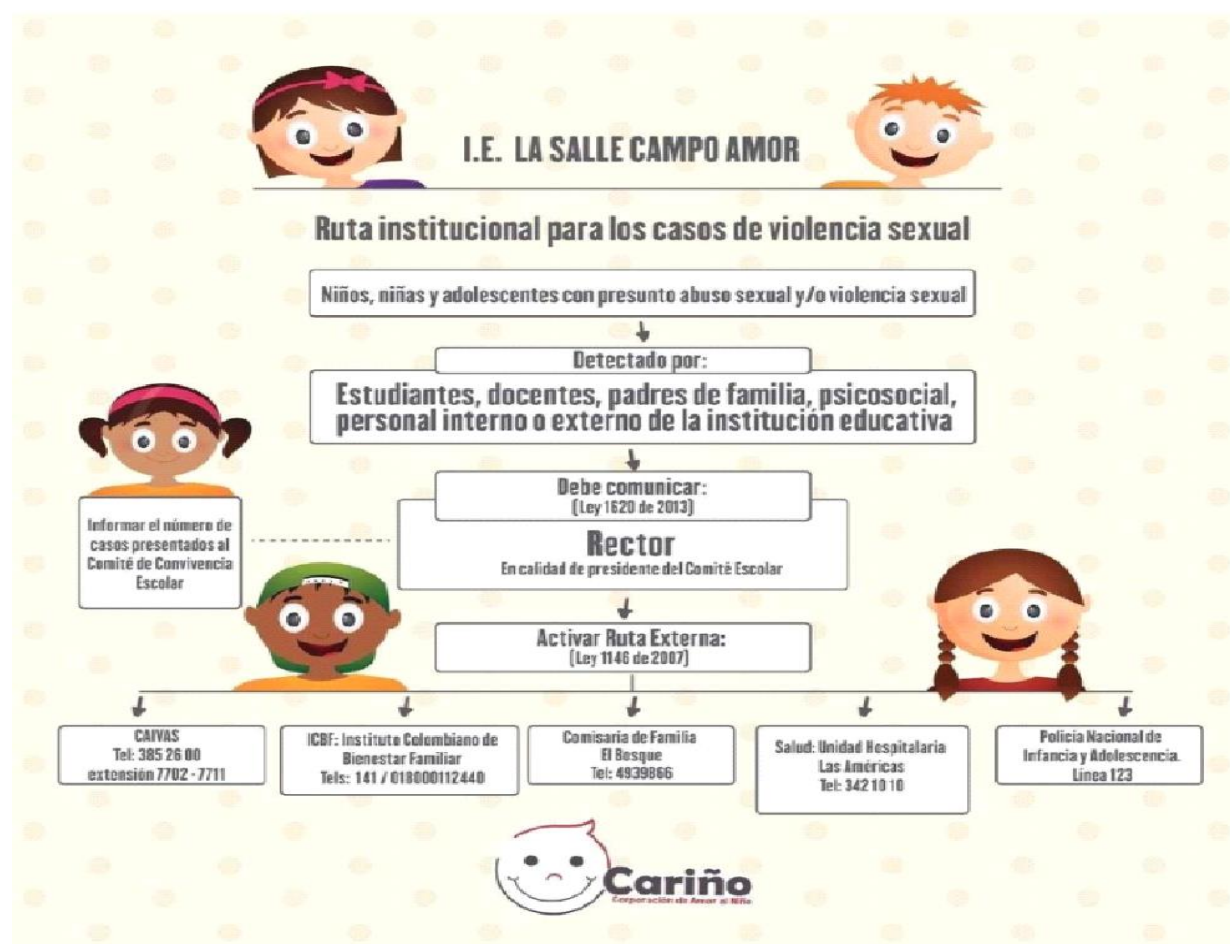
I.E. LA SALLE CAMPO AMOR

Ruta institucional para los casos de violencia sexual

Niños, niñas y adolescentes con presunto abuso sexual y/o violencia sexual

Detectado por:

Estudiantes, docentes, padres de familia, psicosocial, personal interno o externo de la institución educativa

Debe comunicar:
(Ley 1620 de 2013)

Informar el número de casos presentados al Comité de Convivencia Escolar

Rector
En calidad de presidente del Comitè Escolar

Activar Ruta Externa:
(Ley 1146 de 2007)

CAIVAS
Tel: 385 26 00
extensión 7702 - 7711

ICBF: Instituto Colombiano de Bienestar Familiar
Tels: 141 / 018000112440

Comisaria de Familia
El Bosque
Tel: 4939866

Salud: Unidad Hospitalaria
Las Américas
Tel: 342 10 10

Policía Nacional de Infancia y Adolescencia.
Línea 123

Cariño
Corporación de Amor al Niño